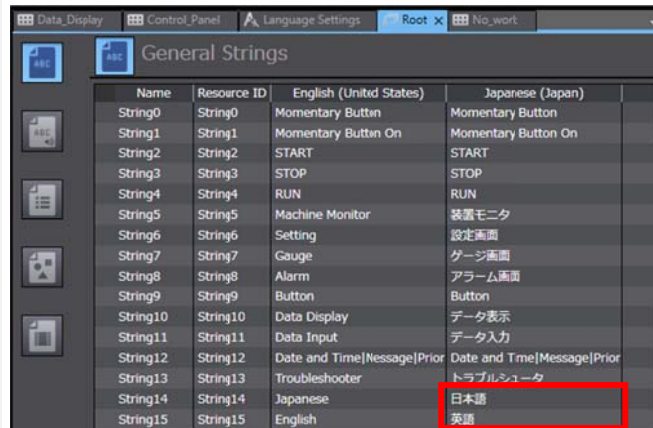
Data_Display | Control_Panel | Language Settings | Root × | No_work

ABC

General Strings

| Name | Resource ID | English (United States) | Japanese (Japan) |
|---|---|---|---|
| String0 | String0 | Momentary Button | Momentary Button |
| String1 | String1 | Momentary Button On | Momentary Button On |
| String2 | String2 | START | START |
| String3 | String3 | STOP | STOP |
| String4 | String4 | RUN | RUN |
| String5 | String5 | Machine Monitor | 装置モニタ |
| String6 | String6 | Setting | 設定画面 |
| String7 | String7 | Gauge | ゲージ画面 |
| String8 | String8 | Alarm | アラーム画面 |
| String9 | String9 | Button | Button |
| String10 | String10 | Data Display | データ表示 |
| String11 | String11 | Data Input | データ入力 |
| String12 | String12 | Date and Time\|Message\|Prior | Date and Time\|Message\|Prior |
| String13 | String13 | Troubleshooter | トラブルシュータ |
| String14 | String14 | Japanese | 日本語 |
| String15 | String15 | English | 英語 |